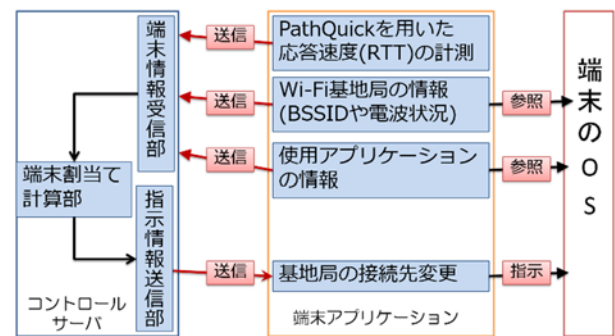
端末情報受信部

端末割当て計算部

指示情報送信部

コントロールサーバ

送信

送信

送信

送信

PathQuickを用いた応答速度(RTT)の計測

Wi-Fi基地局の情報(BSSIDや電波状況)

使用アプリケーションの情報

基地局の接続先変更

端末アプリケーション

参照

参照

指示

端末のOS